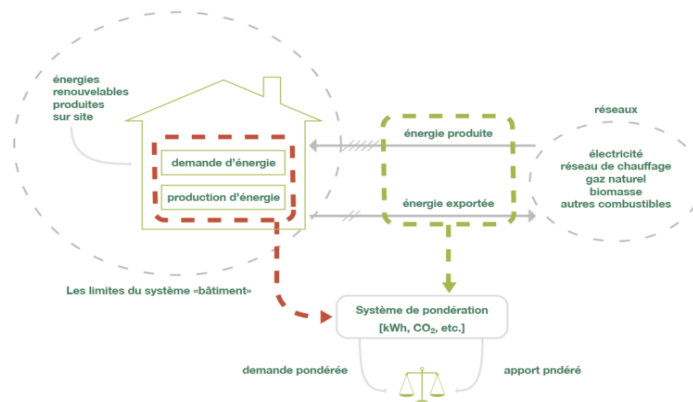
énergies renouvelables produites sur site

demande d'énergie

production d'énergie

réseaux

énergie produite

électricité
réseau de chauffage
gaz naturel
biomasse
autres combustibles

énergie exportée

Les limites du système «bâtiment»

Système de pondération
[kWh, $CO_2$, etc.]

demande pondérée

apport pndéré